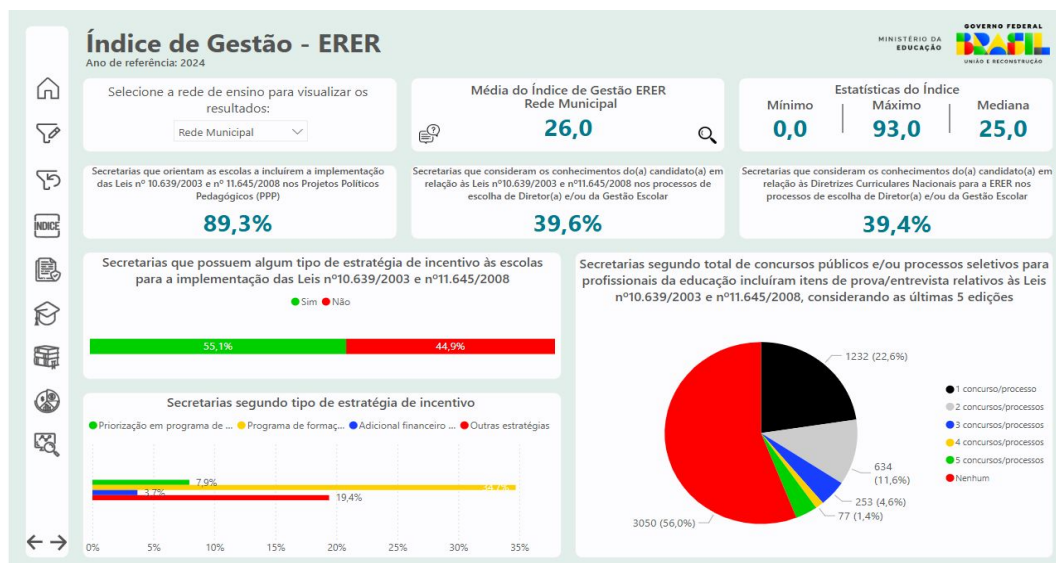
Índice de Gestão - ERER
Ano de referência: 2024

MINISTÉRIO DA EDUCAÇÃO
GOVERNO FEDERAL
BRASIL
UNIÃO E RECONSTRUÇÃO

Selecione a rede de ensino para visualizar os resultados:
Rede Municipal

Média do Índice de Gestão ERER
Rede Municipal
26,0

Estatísticas do Índice
Mínimo
0,0
Máximo
93,0
Mediana
25,0

Secretarias que orientam as escolas a incluírem a implementação das Leis nº 10.639/2003 e nº 11.645/2008 nos Projetos Políticos Pedagógicos (PPP)
89,3%

Secretarias que consideram os conhecimentos do(a) candidato(a) em relação às Leis nº10.639/2003 e nº11.645/2008 nos processos de escolha de Diretor(a) e/ou da Gestão Escolar
39,6%

Secretarias que consideram os conhecimentos do(a) candidato(a) em relação às Diretrizes Curriculares Nacionais para a ERER nos processos de escolha de Diretor(a) e/ou da Gestão Escolar
39,4%

Secretarias que possuem algum tipo de estratégia de incentivo às escolas para a implementação das Leis nº10.639/2003 e nº11.645/2008
Sim
Não
55,1%
44,9%

Secretarias segundo tipo de estratégia de incentivo
Priorização em programa de ...
Programa de formaç...
Adicional financeiro ...
Outras estratégias
7,9%
34,7%
3,7%
19,4%
0%
5%
10%
15%
20%
25%
30%
35%

Secretarias segundo total de concursos públicos e/ou processos seletivos para profissionais da educação incluíram itens de prova/entrevista relativos às Leis nº10.639/2003 e nº11.645/2008, considerando as últimas 5 edições
1232 (22,6%)
634 (11,6%)
253 (4,6%)
77 (1,4%)
3050 (56,0%)
1 concurso/processo
2 concursos/processos
3 concursos/processos
4 concursos/processos
5 concursos/processos
Nenhum

INDICE